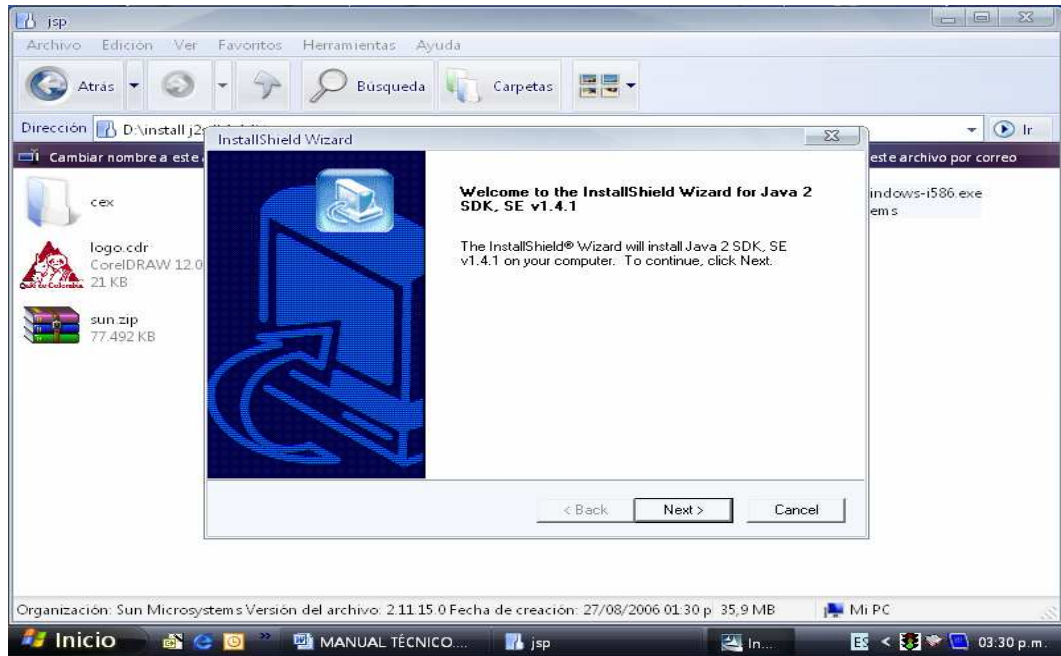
jsp

Archivo Edición Ver Favoritos Herramientas Ayuda

Atrás Búsqueda Carpetas

Dirección D:\install j2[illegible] Ir

Cambiar nombre a este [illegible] este archivo por correo

cex

logo.cdr
CorelDRAW 12.0
21 KB

sun.zip
77.492 KB

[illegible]indows-i586.exe
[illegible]ems

InstallShield Wizard

Welcome to the InstallShield Wizard for Java 2 SDK, SE v1.4.1

The InstallShield® Wizard will install Java 2 SDK, SE v1.4.1 on your computer. To continue, click Next.

< Back Next > Cancel

Organización: Sun Microsystems Versión del archivo: 2.11.15.0 Fecha de creación: 27/08/2006 01:30 p. 35,9 MB Mi PC

Inicio MANUAL TÉCNICO... jsp In... ES 03:30 p.m.